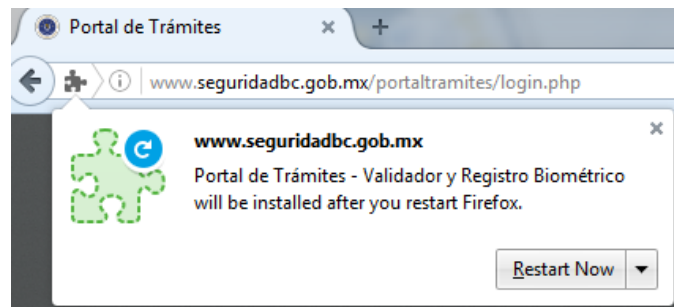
Portal de Trámites

www.seguridadbc.gob.mx/portaltramites/login.php

www.seguridadbc.gob.mx

Portal de Trámites - Validador y Registro Biométrico will be installed after you restart Firefox.

Restart Now